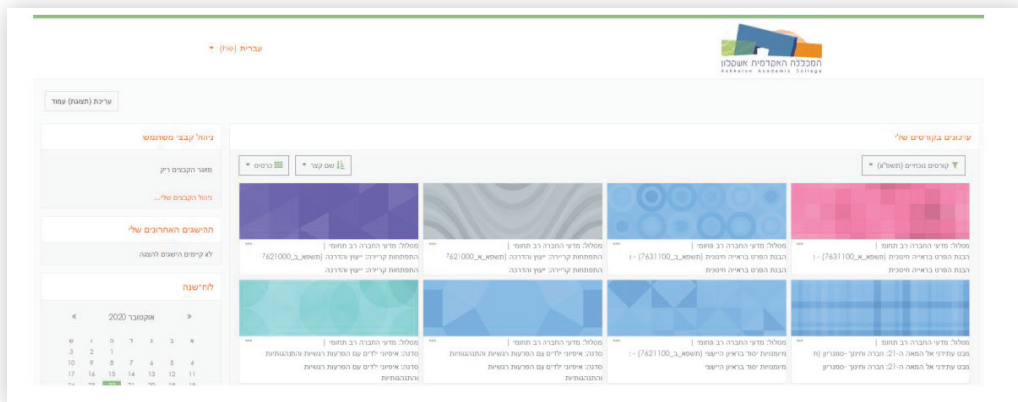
המכללה האקדמית אשקלון
Ashkelon Academic College

עברית (he) ▾

עריכת (תצוגת) עמוד

עדכונים בקורסים שלי

קורסים נוכחיים (תשפ"א) ▾

שם קצר ▾

כרטיס ▾

מסלול: מדעי החברה רב תחומי |
הבנת הפרט בראייה חינוכית (תשפא_ב_7631100) - |
הבנת הפרט בראייה חינוכית

מסלול: מדעי החברה רב תחומי |
הבנת הפרט בראייה חינוכית (תשפא_ב_7631100) - |
הבנת הפרט בראייה חינוכית

מסלול: מדעי החברה רב תחומי |
התפתחות קריירה: ייעוץ והדרכה (תשפא_א_7621000) |
התפתחות קריירה: ייעוץ והדרכה

מסלול: מדעי החברה רב תחומי |
התפתחות קריירה: ייעוץ והדרכה (תשפא_ב_7621000) |

מסלול: מדעי החברה רב תחומי |
מבט עתידני אל המאה ה-21: הבנה ותיכנון- סמנריון (ת
מבט עתידני אל המאה ה-21: הבנה ותיכנון- סמנריון

מסלול: מדעי החברה רב תחומי |
מיומנויות יסוד בראיון הייעוצי (תשפא_ב_7621100) - :
מיומנויות יסוד בראיון הייעוצי

מסלול: מדעי החברה רב תחומי |
סדנה: איפיוני ילדים עם הפרעות רגשיות והתנהגותיות
סדנה: איפיוני ילדים עם הפרעות רגשיות והתנהגותיות

מסלול: מדעי החברה רב תחומי |
סדנה: איפיוני ילדים עם הפרעות רגשיות והתנהגותיות
סדנה: איפיוני ילדים עם הפרעות רגשיות והתנהגותיות

ניהול קבצי משתמש

מאגר הקבצים ריק

ניהול הקבצים שלי...

ההישגים האחרונים שלי

לא קיימים הישגים להצגה

לוח־שנה

« אוקטובר 2020 »

| ש | ו | ה | ד | ג | ב | א |
|---|---|---|---|---|---|---|
| 3 | 2 | 1 | | | | |
| 10 | 9 | 8 | 7 | 6 | 5 | 4 |
| 17 | 16 | 15 | 14 | 13 | 12 | 11 |
| 24 | 23 | 22 | 21 | 20 | 19 | 18 |